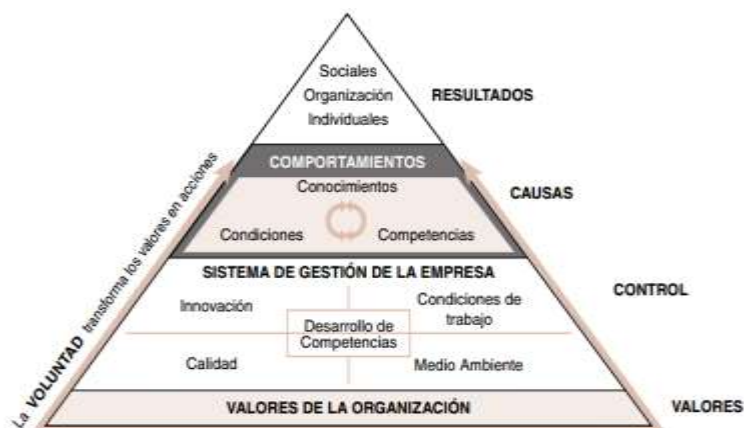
Sociales
Organización
Individuales

RESULTADOS

COMPORTAMIENTOS

Conocimientos

Condiciones

Competencias

CAUSAS

SISTEMA DE GESTIÓN DE LA EMPRESA

Innovación

Condiciones de trabajo

Desarrollo de Competencias

Calidad

Medio Ambiente

CONTROL

VALORES DE LA ORGANIZACIÓN

VALORES

La VOLUNTAD transforma los valores en acciones